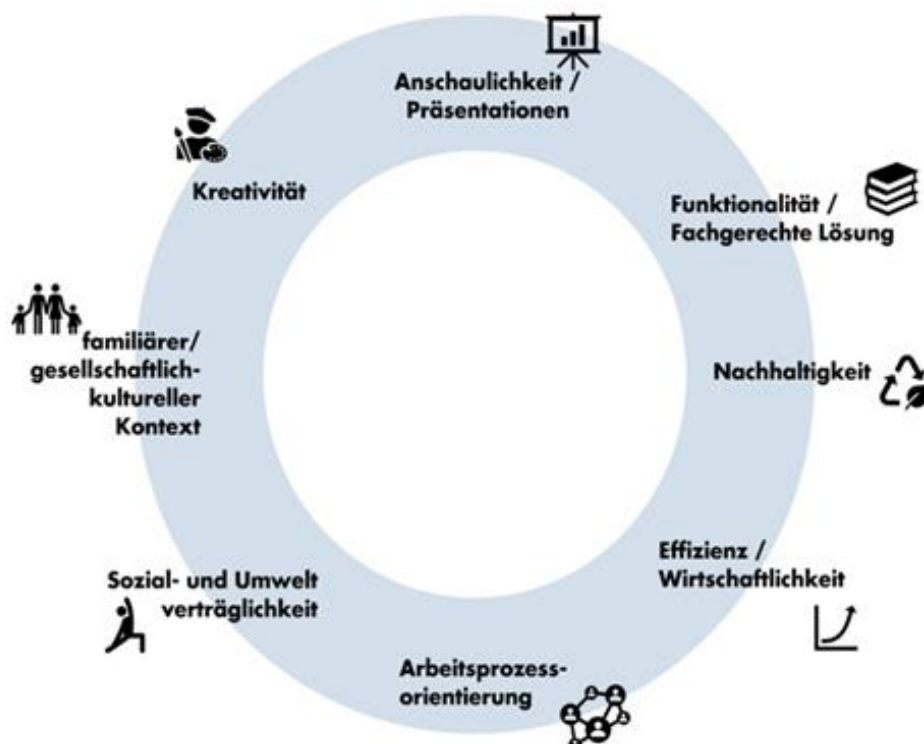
Anschaulichkeit / Präsentationen

Funktionalität / Fachgerechte Lösung

Nachhaltigkeit

Effizienz / Wirtschaftlichkeit

Arbeitsprozess-orientierung

Sozial- und Umwelt verträglichkeit

familiärer/ gesellschaftlich-kultureller Kontext

Kreativität